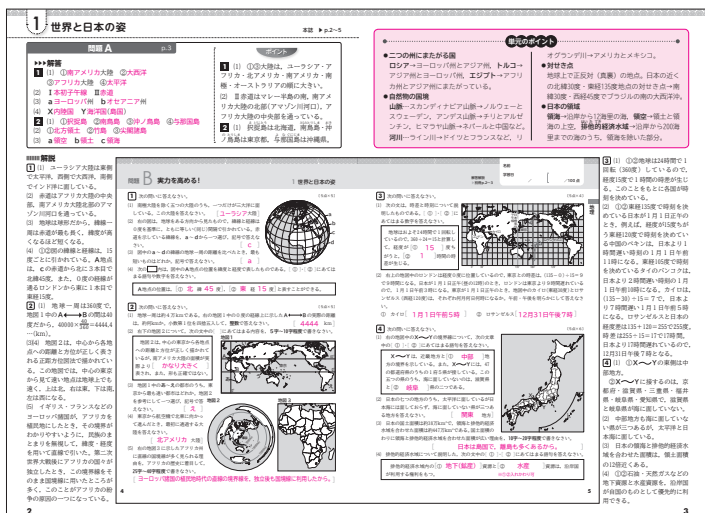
1 世界と日本の姿

本誌 ▶ p.2〜5

問題 A p.3

▶▶▶解答
1 (1) ①南アメリカ大陸 ②大西洋 ③アフリカ大陸 ④太平洋
(2) Ⅰ 本初子午線 Ⅱ 赤道
(3) a ヨーロッパ州 b オセアニア州
(4) X 内陸国 Y 海洋国(島国)
2 (1) ①択捉島 ②南鳥島 ③沖ノ鳥島 ④与那国島
(2) ①北方領土 ②竹島 ③尖閣諸島
(3) a 領空 b 領土 c 領海

ポイント
1 (1) ①③大陸は、ユーラシア・アフリカ・北アメリカ・南アメリカ・南極・オーストラリアの順に大きい。
(2) Ⅱ 赤道はマレー半島の南、南アメリカ大陸の北部(アマゾン川河口)、アフリカ大陸の中央部を通っている。
2 (1) 択捉島は北海道、南鳥島・沖ノ鳥島は東京都、与那国島は沖縄県。

単元のポイント
●二つの州にまたがる国
ロシア→ヨーロッパ州とアジア州、トルコ→アジア州とヨーロッパ州、エジプト→アフリカ州とアジア州にまたがっている。
●自然物の国境
山脈→スカンディナビア山脈→ノルウェーとスウェーデン、アンデス山脈→チリとアルゼンチン、ヒマラヤ山脈→ネパールと中国など。
河川→ライン川→ドイツとフランスなど、リオグランデ川→アメリカとメキシコ。
●対せき点
地球上で正反対(真裏)の地点。日本の近くの北緯東経と、南緯・西経がその対せき点→南緯30度・西経45度でブラジルの東の大西洋。
●日本の領域
領海→沿岸から12海里の海、領空→領土と領海の上空、排他的経済水域→沿岸から200海里までの海のうち、領海を除いた部分。

▶▶▶解説
1 (1) ユーラシア大陸は東側が太平洋、西側で大西洋、南側でインド洋に面している。
(2) Ⅱ 赤道はアフリカ大陸の中央、南アメリカ大陸北部のアマゾン川河口を通っている。
(3) 地球は北極から、緯線一周は赤道が最も長く、緯度が高くなるほど短くなる。
(4) Ⅰ 西経の経線と経線は、15度ごとに引かれている。A地点は、その赤道から北に3本目で北緯45度、また、0度の経線から東に15度ごとに第1本目で東経15度。
2 (1) 地球一周は約36度で、地図上1中のA→B→Bの間は約40度だから、40000×$\frac{40}{360}$=4444.4…(km)。
(2)(4) 地図Ⅱは、中心から各地点への距離と方位が正しく表される正距方位図法で描かれている。この地図では、中心の東京から見て遠い地点は地図上でも遠く、上は北、右は東、下は南、左は西になる。
(5) イギリス・フランスなどのヨーロッパ諸国が、アフリカを植民地にしたとき、その境界がわかりやすいように、民族のまとまりを無視して、緯度・経度を用いて直線で引いた。第二次世界大戦後にアフリカの国々が独立したとき、この直線を国々の主要国境線に用いたところが多く、このことがアフリカの紛争の原因の一つになっている。

問題 B 実力を高めよう!
世界と日本の姿

1 次の問いに答えなさい。
(1) 地球の表面を陸と海の二つの大部分でみると、一つだけが大陸と呼ばれていて、その大陸を答えなさい。 [ユーラシア大陸]
(2) 地球の表面は、緯線と経線で区切られ、緯線と経線は交わっている。〜[ a ]
(3) 緯度・経度…[ c ]
(4) A地点の経度と北緯は、次の範囲の経線の間に位置している。
A地点の位置は、[北緯] 45度、[東経] 15度
2 次の問いに答えなさい。
(1) 地球一周は約4万kmである。〜 4444 km
(2) 地図Ⅱについて、次の問いに答えなさい。
地図Ⅰは、中心の東京からの距離と方位が正しく表された正距方位図法で描かれている。[かなり大きく]
(3) 地図Ⅰの中心の一番遠い地点の大陸を、次のア〜エから一つ選び、記号で答えなさい。[北アメリカ大陸]
(4) 地図Ⅱのアフリカ大陸では、直線的な国境線が多く見られる。その理由を、歴史に着目して、簡潔に書きなさい。
[ヨーロッパ諸国の植民地時代の直線の境界線を、独立後も国境線に利用したから。]

3 次の問いに答えなさい。
(1) 次の文は、時差と時間の関係について説明したものである。
地球は24時間で1回転している。つまり、360÷24=15 より15度で1時間の時差が生じる。
(2) 東京とロサンゼルスの時差を答えなさい。
① 1月1日午前5時  ② 12月31日午後7時
4 次の問いに答えなさい。
(1) X〜Yは、北海道、中部、関東 など
(2) 日本の領域…
(3) 日本の最南端の島…
日本は島国で、離島も多くあるから。
(4) 排他的経済水域について説明した次の文の[ ]にあてはまる語句を書きなさい。
排他的経済水域内の① 地下(海底) 資源と② 水産 資源は、沿岸国が利用する権利をもつ。

3 (1) ①地球は24時間で1回転(360度)しているので、経度15度で1時間の時差が生じる。このことをもとに各国の時刻を求めている。
(2) ①東経135度で時刻を決めている日本が1月1日正午のとき、例えば、経度が0度から東経135度で時刻を決めている中国のペキンは、日本より1時間遅い時刻の1月1日午前11時になる。東経135度で時刻を決めているオイのバンコクは、日本より2時間遅い時刻の1月1日午前10時になる。ロサンゼルスは、(135－30)÷15＝7で、日本より7時間遅い1月1日午前5時となる。ロサンゼルスの経度差は135＋120＝255で255度。時差は255÷15＝17で17時間。日本より17時間遅れているので、12月31日午後7時となる。
4 (1) X〜Yの東側は中部地方。
②X〜Yに接するのは、県都府・新潟県・三重県・福井県・岐阜県・愛知県で、福賀県と岐阜県が陸に接している。
(2) 中部地方に面していないのは三つあるが、太平洋と日本海に面している。
(3) 日本の国土面積の排他的経済水域を合わせた面積は、領土面積の12倍ぐらい。
(4) 排他的経済水域では、沿岸国が天然ガスなどの地下資源や水産資源を、沿岸国が自国のものとして優先的に利用できる。

2 3 4